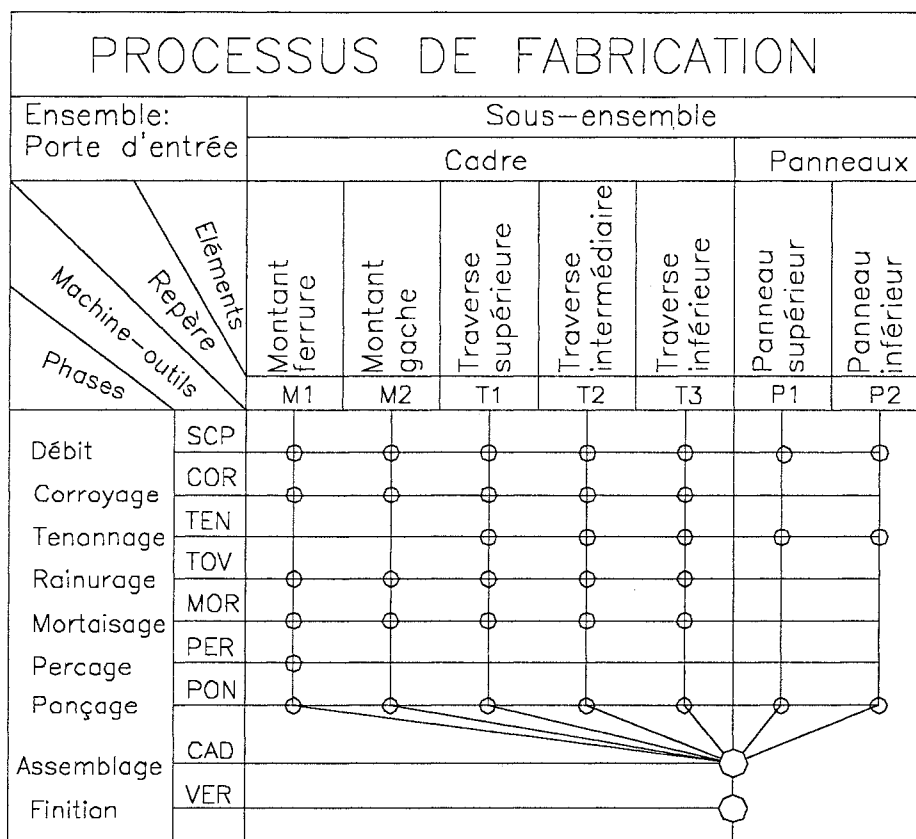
PROCESSUS DE FABRICATION

| Ensemble: Porte d'entrée | Sous-ensemble | | | | | | |
|---|---|---|---|---|---|---|---|
| | Cadre | | | | | Panneaux | |
| Eléments / Repère / Machine-outils / Phases | Montant ferrure | Montant gache | Traverse supérieure | Traverse intermédiaire | Traverse inférieure | Panneau supérieur | Panneau inférieur |
| | M1 | M2 | T1 | T2 | T3 | P1 | P2 |

Débit — SCP
Corroyage — COR
Tenonnage — TEN
Rainurage — TOV
Mortaisage — MOR
Percage — PER
Pançage — PON
Assemblage — CAD
Finition — VER